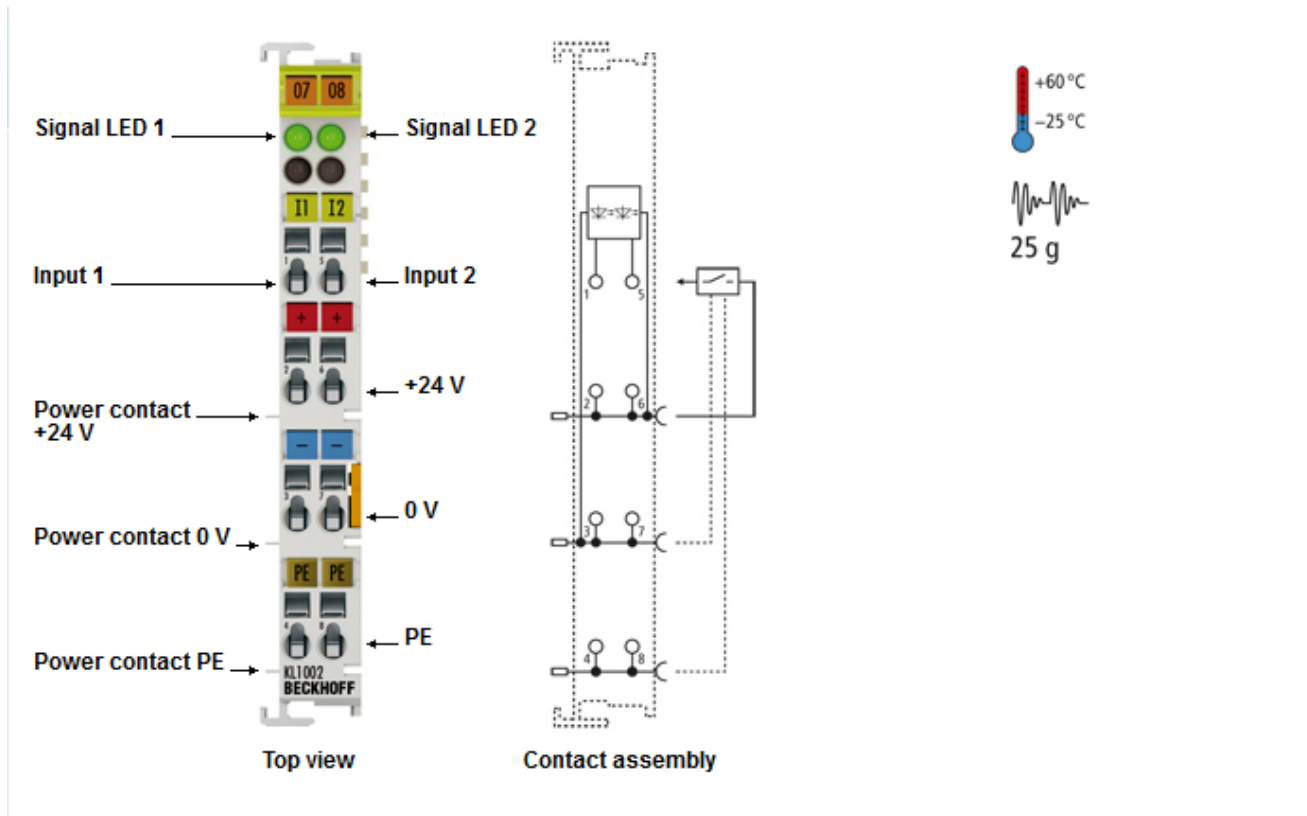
07 08

Signal LED 1

Signal LED 2

I1 I2

Input 1

Input 2

1 5

+ +

2 6

+24 V

Power contact +24 V

– –

3 7

0 V

Power contact 0 V

PE PE

4 8

PE

Power contact PE

KL1002
BECKHOFF

Top view

1 5
2 6
3 7
4 8

Contact assembly

+60 °C
–25 °C

25 g